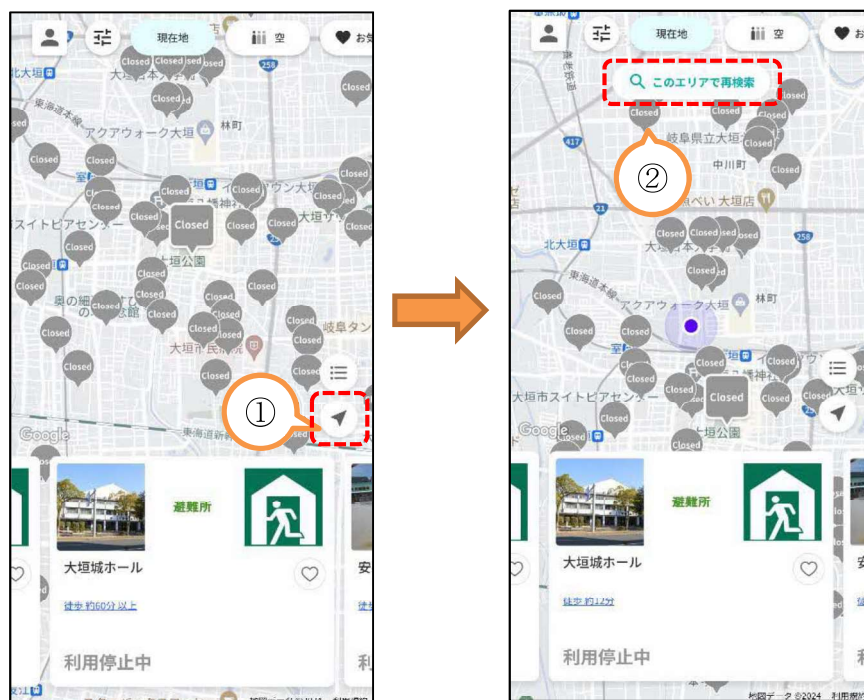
現在地

空

お気

Closed

大垣

林町

アクアウォーク大垣

スイトピアセンター

大垣公園

岐阜タン

大垣市役所

①

Google

東海道新幹線

避難所

大垣城ホール

徒歩 約60分 以上

利用停止中

利

現在地

空

お

このエリアで再検索

②

岐阜県立大垣

中川町

大垣店

北大垣

アクアウォーク大垣

林町

大垣市スイトピアセンター

大垣公園

Google

避難所

大垣城ホール

徒歩 約12分

利用停止中

地図データ ©2024 利用規約